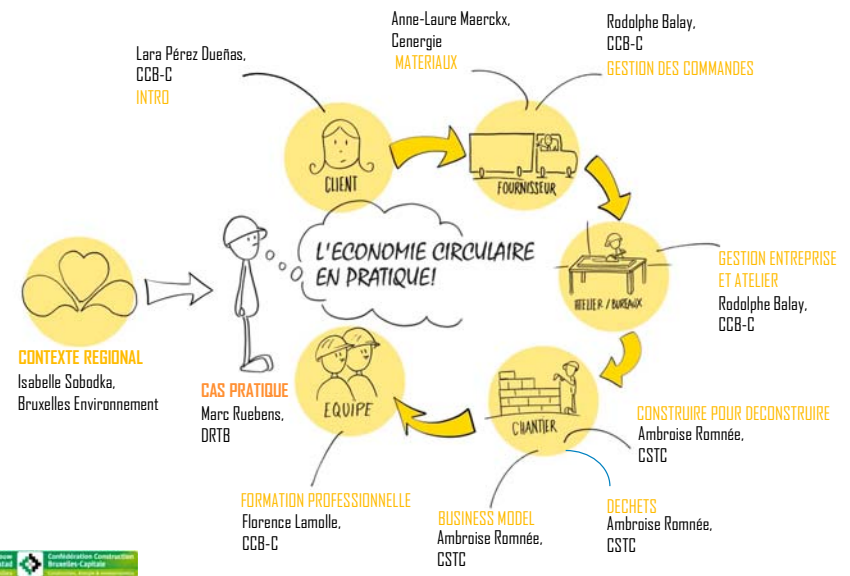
Lara Pérez Dueñas,
CCB-C
INTRO

Anne-Laure Maerckx,
Cenergie
MATERIAUX

Rodolphe Balay,
CCB-C
GESTION DES COMMANDES

CLIENT

FOURNISSEUR

L'ECONOMIE CIRCULAIRE EN PRATIQUE!

ATELIER / BUREAUX

GESTION ENTREPRISE ET ATELIER
Rodolphe Balay,
CCB-C

CONTEXTE REGIONAL
Isabelle Sobodka,
Bruxelles Environnement

CAS PRATIQUE
Marc Ruebens,
DRTB

EQUIPE

CHANTIER

CONSTRUIRE POUR DECONSTRUIRE
Ambroise Romnée,
CSTC

DECHETS
Ambroise Romnée,
CSTC

BUSINESS MODEL
Ambroise Romnée,
CSTC

FORMATION PROFESSIONNELLE
Florence Lamolle,
CCB-C

Confédération Construction Bruxelles-Capitale